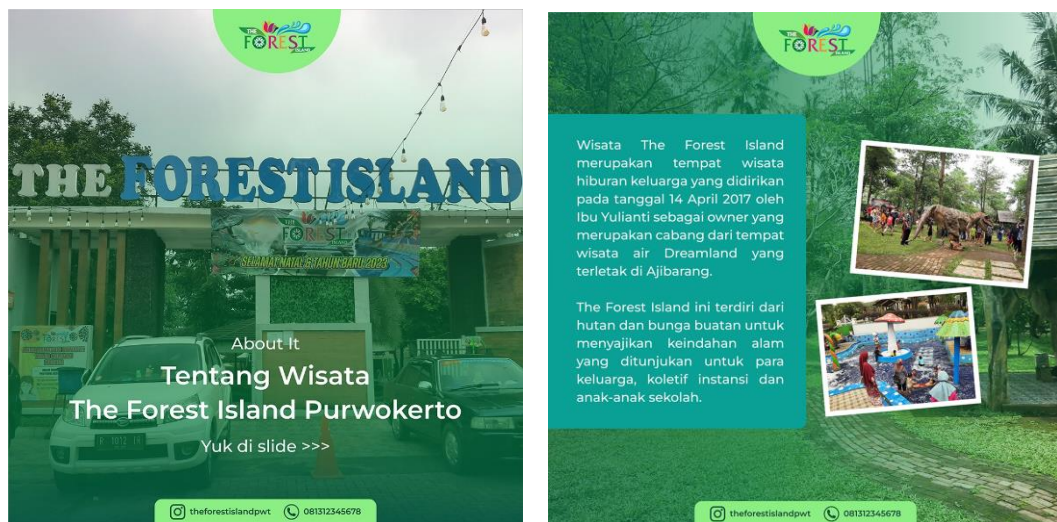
THE FOREST

THE FOREST ISLAND

THE FOREST

SELAMAT NATAL & TAHUN BARU 2023

About It

Tentang Wisata The Forest Island Purwokerto

Yuk di slide >>>

theforestislandpwt 081312345678

THE FOREST

Wisata The Forest Island merupakan tempat wisata hiburan keluarga yang didirikan pada tanggal 14 April 2017 oleh Ibu Yulianti sebagai owner yang merupakan cabang dari tempat wisata air Dreamland yang terletak di Ajibarang.

The Forest Island ini terdiri dari hutan dan bunga buatan untuk menyajikan keindahan alam yang ditunjukan untuk para keluarga, koletif instansi dan anak-anak sekolah.

theforestislandpwt 081312345678